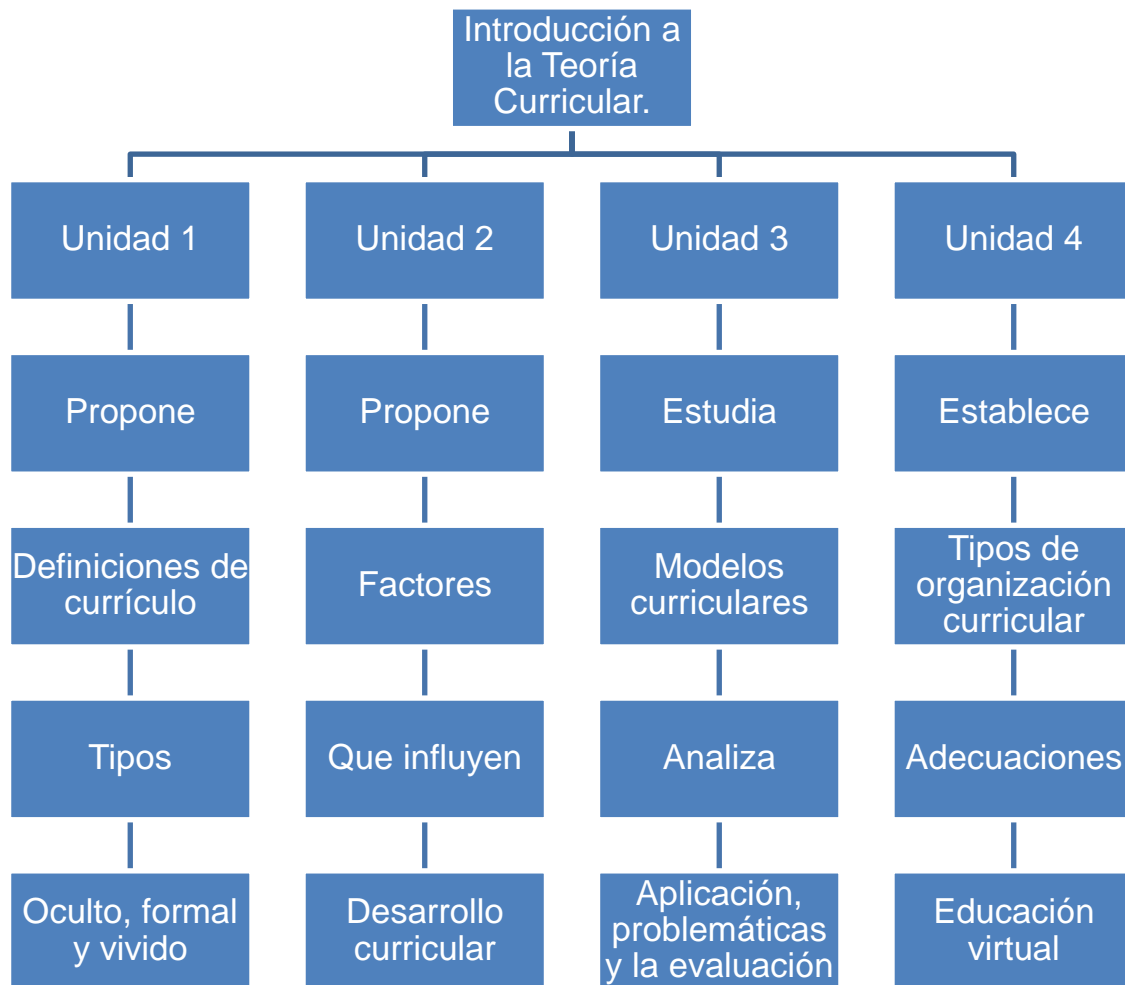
Introducción a la Teoría Curricular.

Unidad 1

Propone

Definiciones de currículo

Tipos

Oculto, formal y vivido

Unidad 2

Propone

Factores

Que influyen

Desarrollo curricular

Unidad 3

Estudia

Modelos curriculares

Analiza

Aplicación, problemáticas y la evaluación

Unidad 4

Establece

Tipos de organización curricular

Adecuaciones

Educación virtual